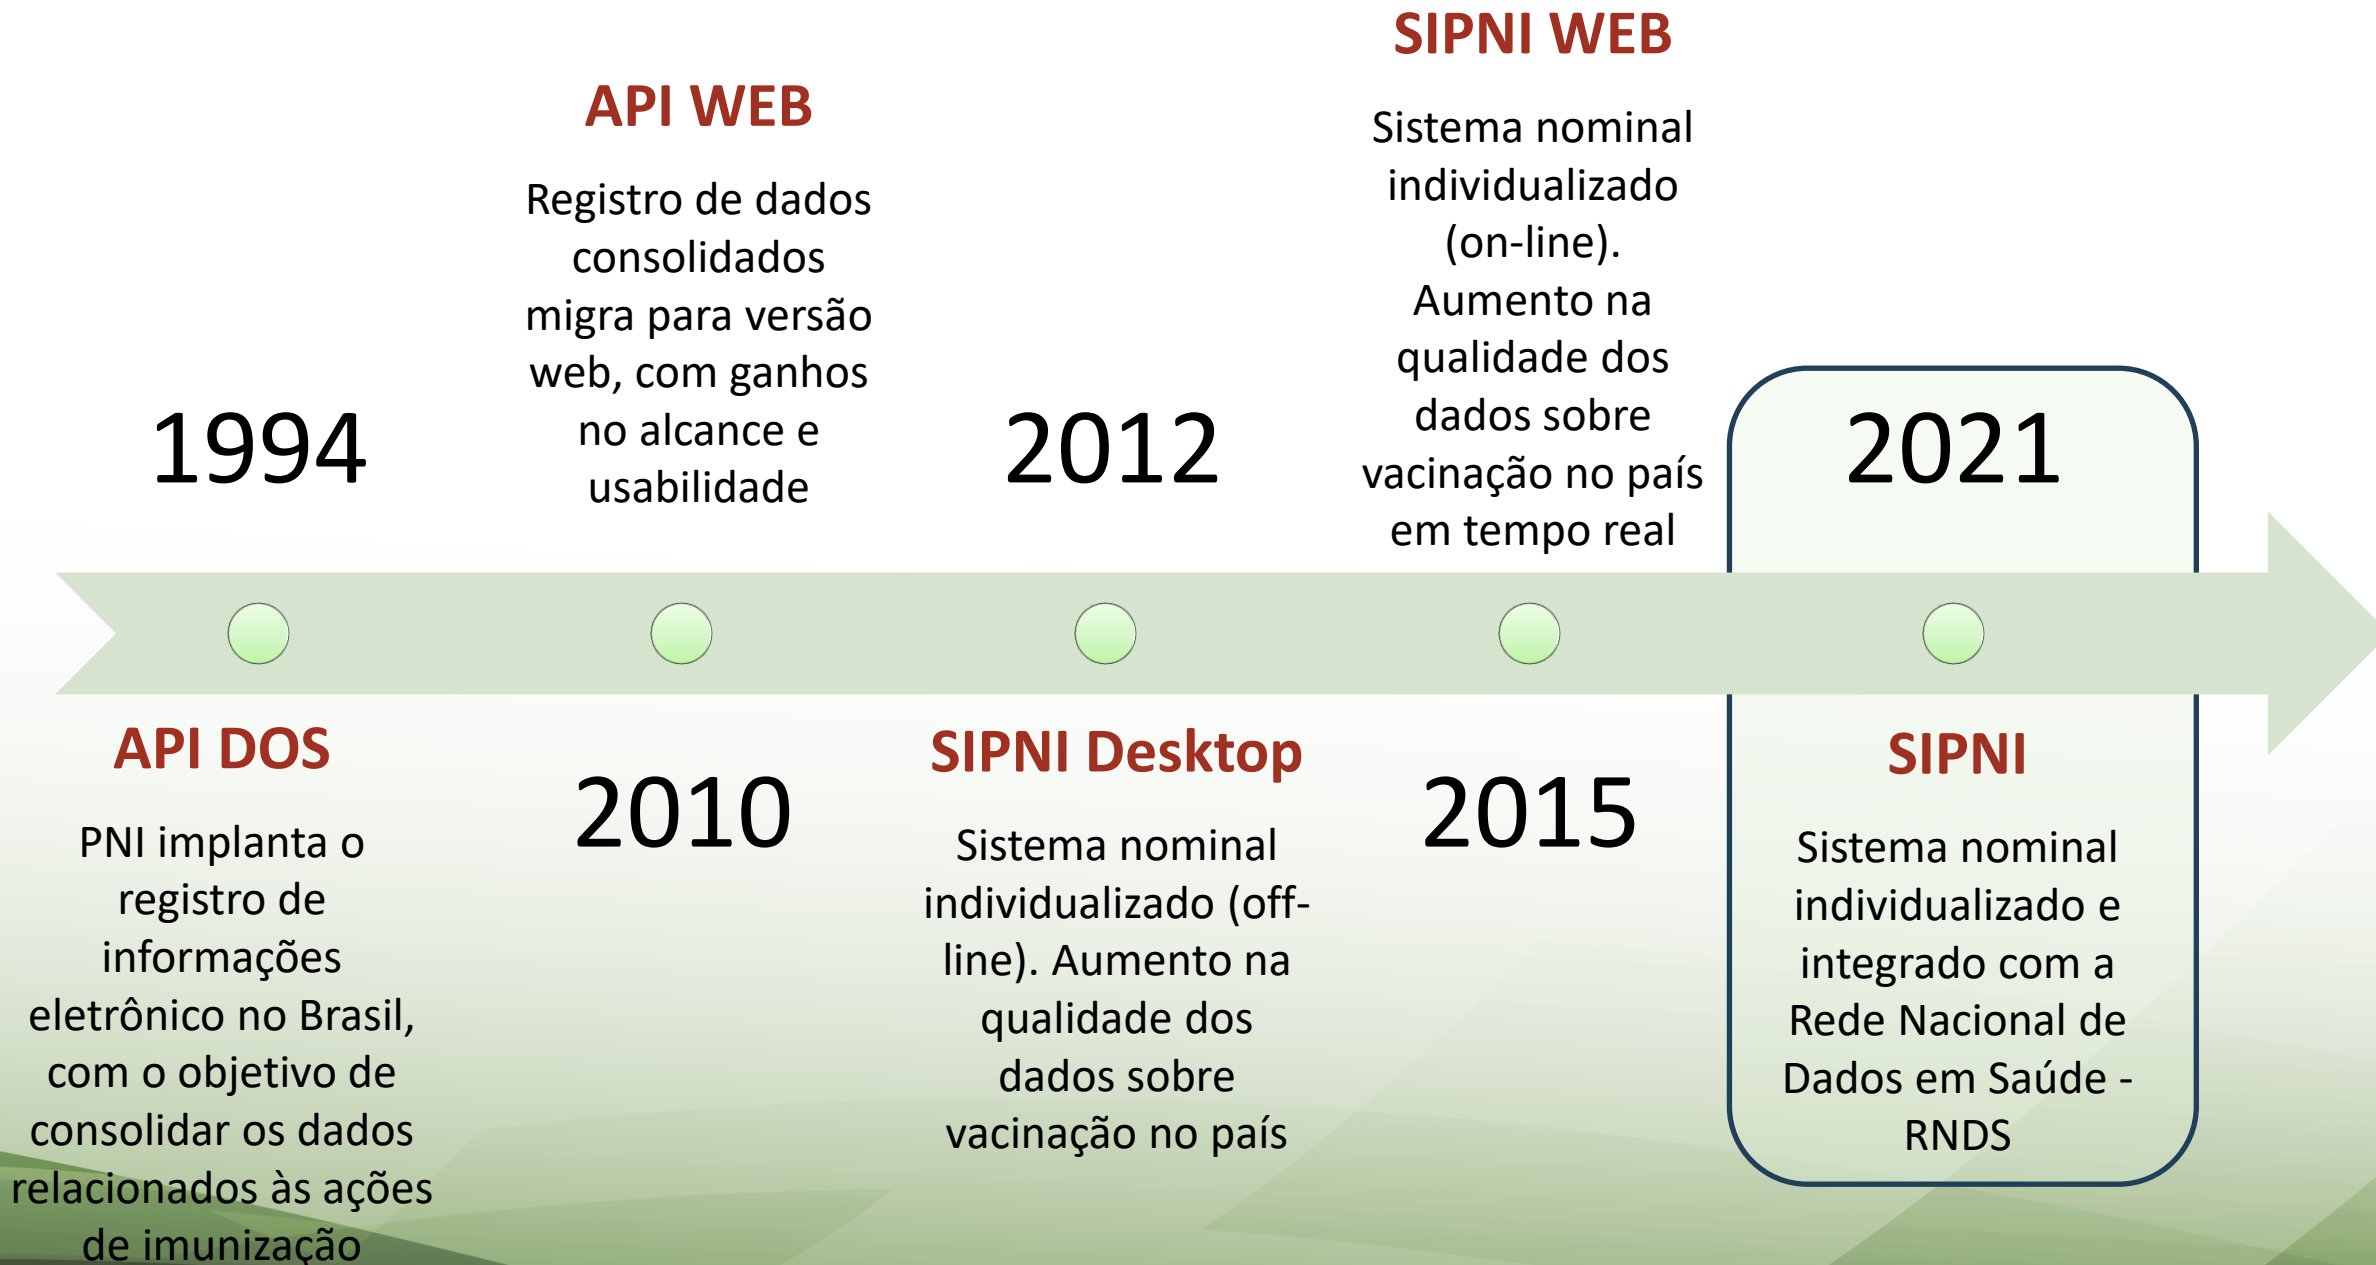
1994

API DOS

PNI implanta o registro de informações eletrônico no Brasil, com o objetivo de consolidar os dados relacionados às ações de imunização

API WEB

Registro de dados consolidados migra para versão web, com ganhos no alcance e usabilidade

2010

2012

SIPNI Desktop

Sistema nominal individualizado (off-line). Aumento na qualidade dos dados sobre vacinação no país

SIPNI WEB

Sistema nominal individualizado (on-line). Aumento na qualidade dos dados sobre vacinação no país em tempo real

2015

2021

SIPNI

Sistema nominal individualizado e integrado com a Rede Nacional de Dados em Saúde - RNDS